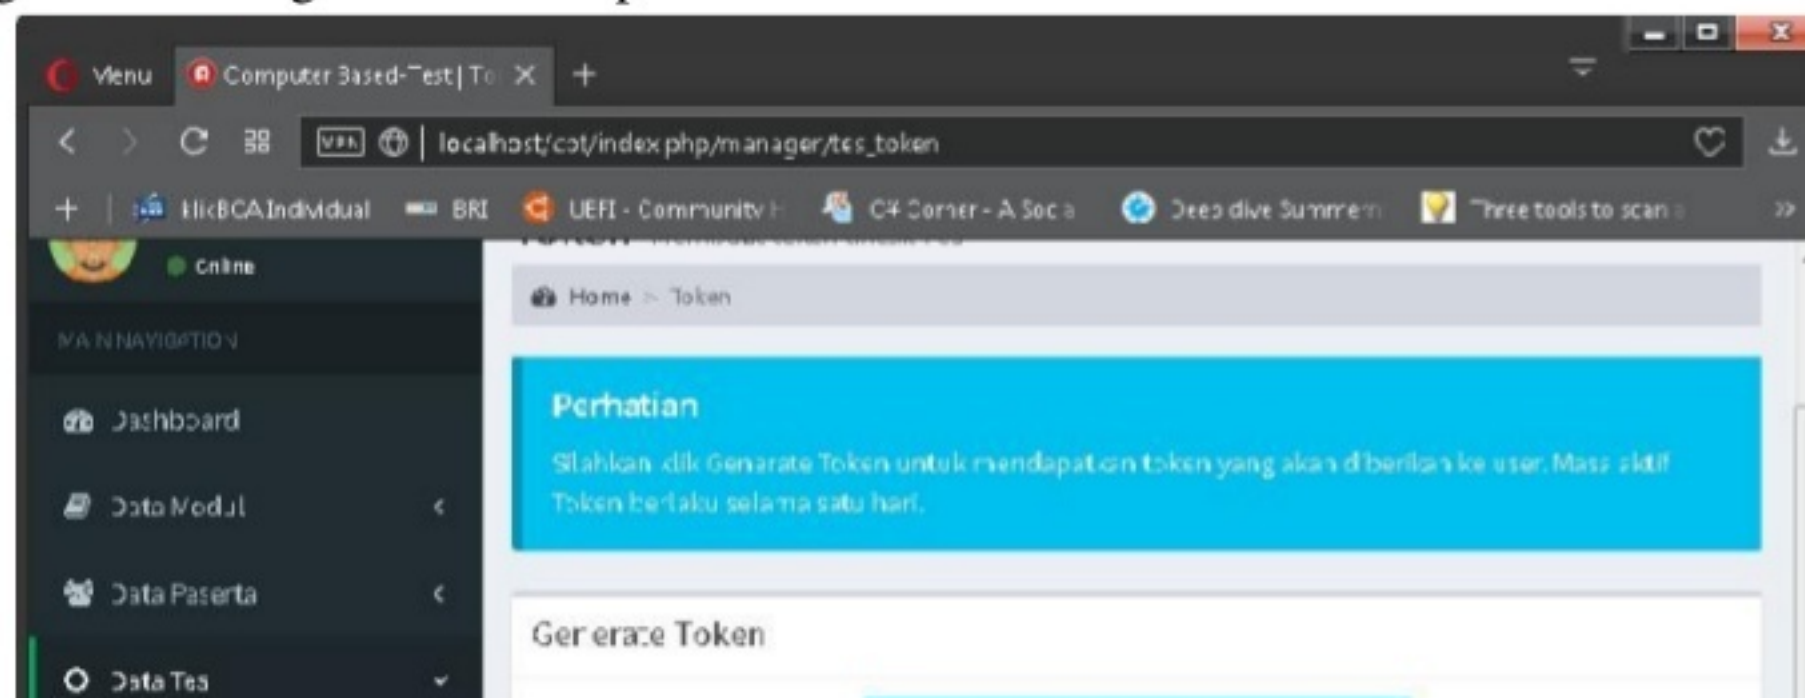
Menu
Computer Based-Test | To
+
localhost/cbt/index.php/manager/tes_token
+ KlikBCA Individual BRI UEFI - Community H C# Corner - A Soc Deep dive Summer Three tools to scan
Online
MAIN NAVIGATION
Dashboard
Data Modul
Data Peserta
Data Tes
Home > Token
Perhatian
Silahkan klik Generate Token untuk mendapatkan token yang akan diberikan ke user. Masa aktif Token berlaku selama satu hari.
Generate Token